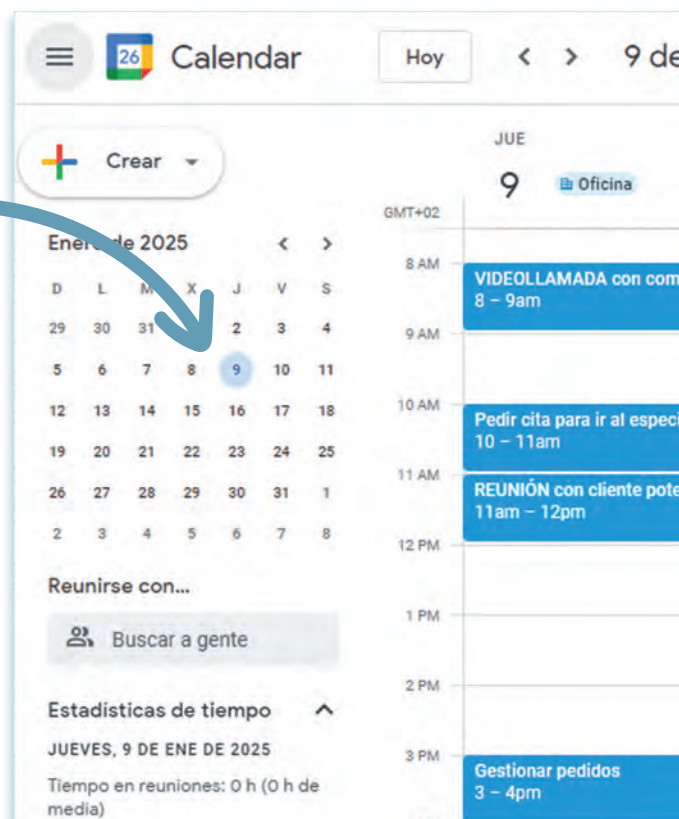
26 Calendar

Hoy

< >

9 de

Crear

Ene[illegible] de 2025

< >

| D | L | M | X | J | V | S |
|---|---|---|---|---|---|---|
| 29 | 30 | 31 | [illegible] | 2 | 3 | 4 |
| 5 | 6 | 7 | 8 | 9 | 10 | 11 |
| 12 | 13 | 14 | 15 | 16 | 17 | 18 |
| 19 | 20 | 21 | 22 | 23 | 24 | 25 |
| 26 | 27 | 28 | 29 | 30 | 31 | 1 |
| 2 | 3 | 4 | 5 | 6 | 7 | 8 |

Reunirse con...

Buscar a gente

Estadísticas de tiempo

JUEVES, 9 DE ENE DE 2025

Tiempo en reuniones: 0 h (0 h de media)

JUE

9

Oficina

GMT+02

8 AM

VIDEOLLAMADA con com
8 – 9am

9 AM

10 AM

Pedir cita para ir al especi
10 – 11am

11 AM

REUNIÓN con cliente pote
11am – 12pm

12 PM

1 PM

2 PM

3 PM

Gestionar pedidos
3 – 4pm